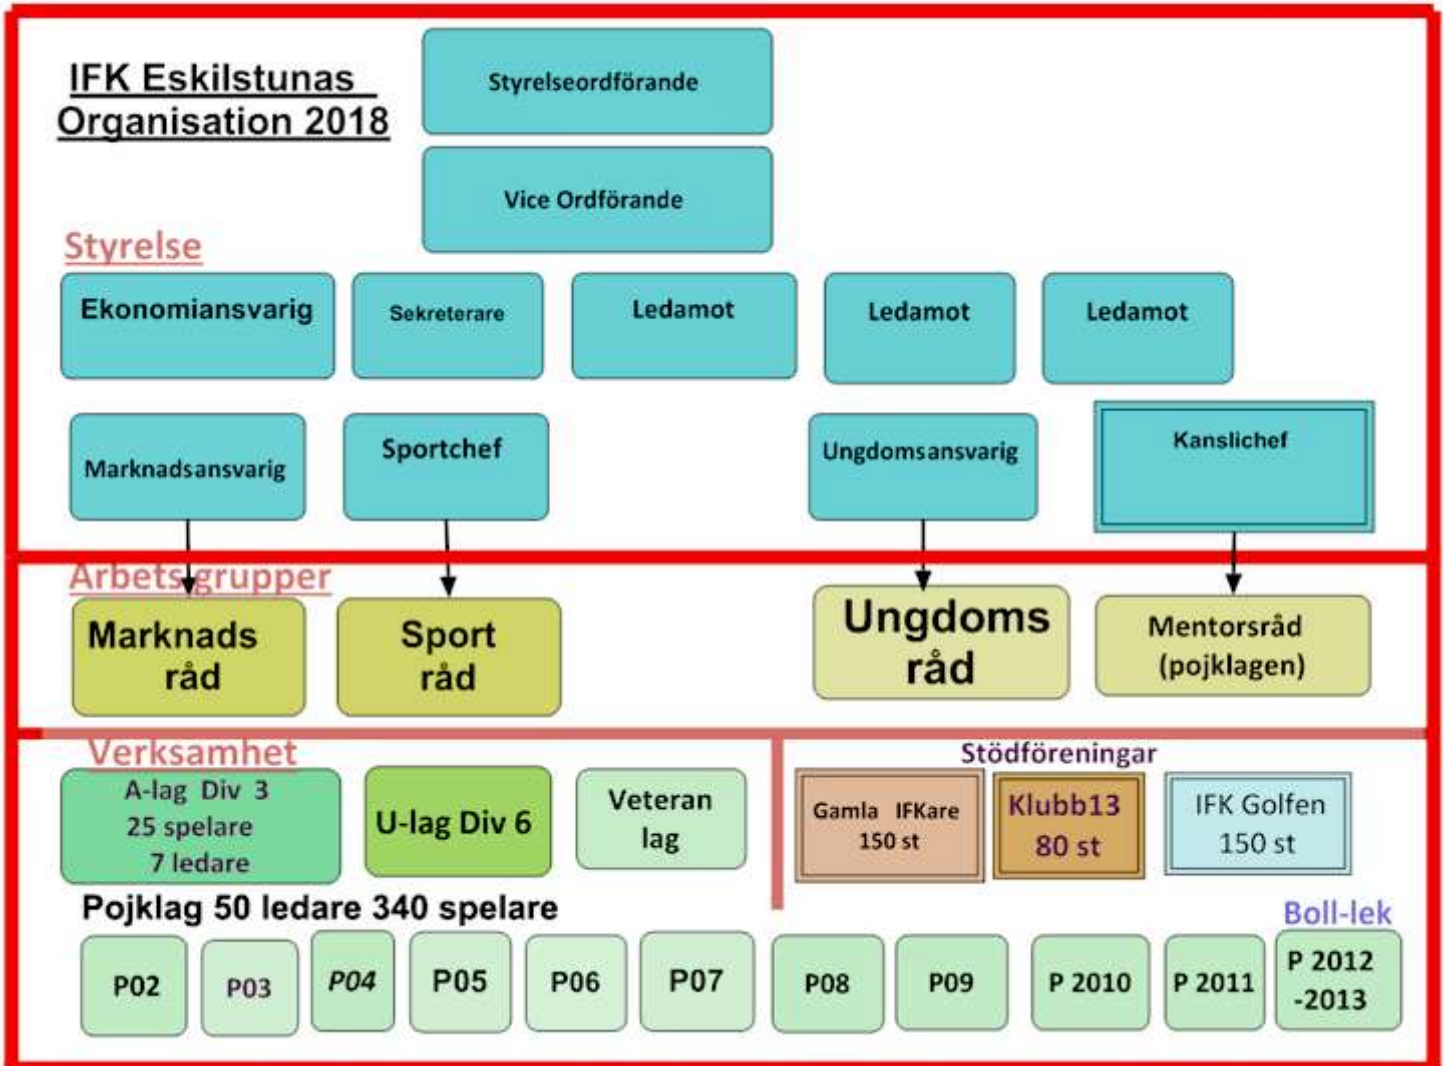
IFK Eskilstunas Organisation 2018

Styrelseordförande

Vice Ordförande

Styrelse

Ekonomiansvarig

Sekreterare

Ledamot

Ledamot

Ledamot

Marknadsansvarig

Sportchef

Ungdomsansvarig

Kanslichef

Arbetsgrupper

Marknads råd

Sport råd

Ungdoms råd

Mentorsråd (pojklagen)

Verksamhet

A-lag Div 3
25 spelare
7 ledare

U-lag Div 6

Veteran lag

Stödföreningar

Gamla IFKare 150 st

Klubb13 80 st

IFK Golfen 150 st

Pojklag 50 ledare 340 spelare

Boll-lek

| P02 | P03 | P04 | P05 | P06 | P07 | P08 | P09 | P 2010 | P 2011 | P 2012 -2013 |